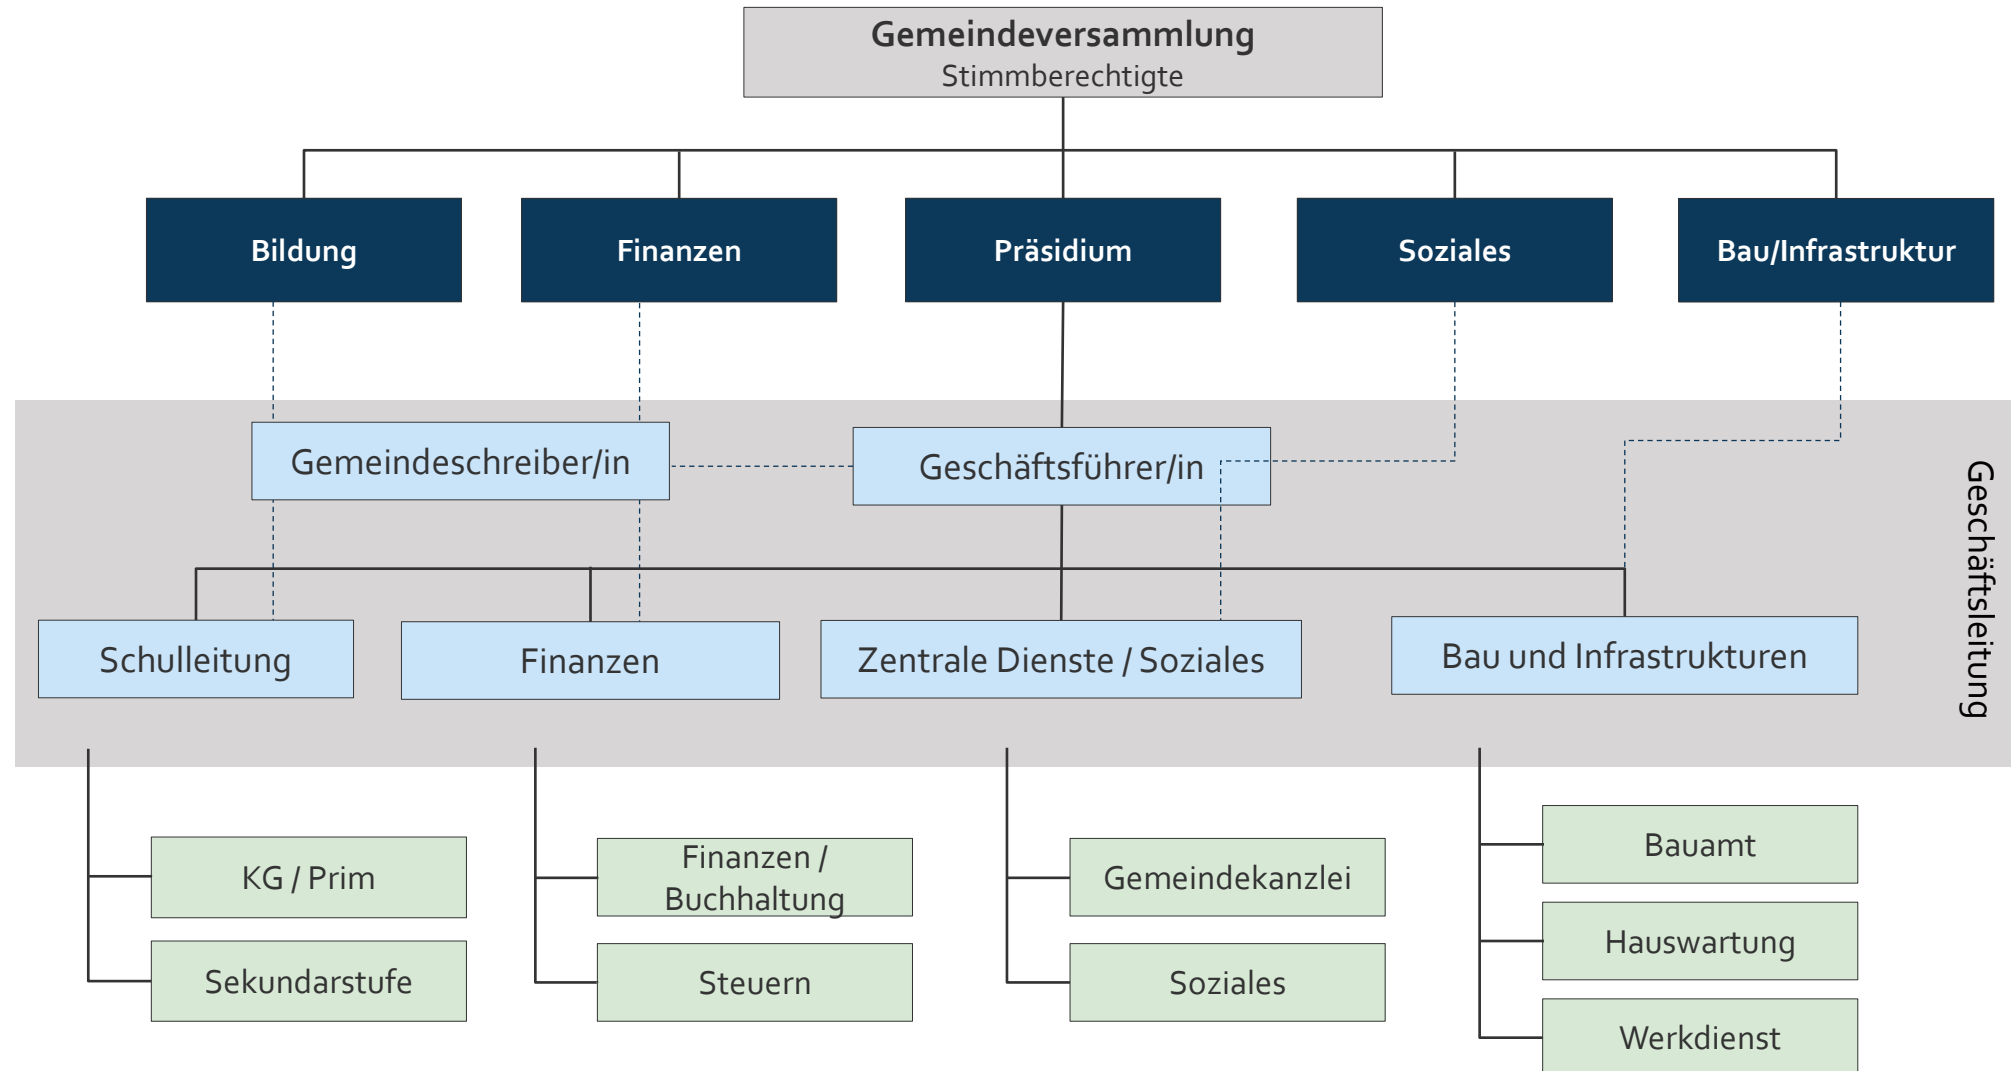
Gemeindeversammlung
Stimmberechtigte

Bildung

Finanzen

Präsidium

Soziales

Bau/Infrastruktur

Gemeindeschreiber/in

Geschäftsführer/in

Geschäftsleitung

Schulleitung

Finanzen

Zentrale Dienste / Soziales

Bau und Infrastrukturen

KG / Prim

Sekundarstufe

Finanzen / Buchhaltung

Steuern

Gemeindekanzlei

Soziales

Bauamt

Hauswartung

Werkdienst